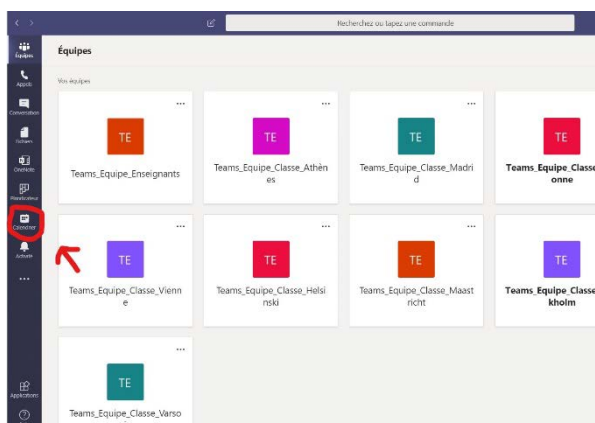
Recherchez ou tapez une commande

Équipes
Appels
Conversation
Fichiers
OneNote
Planificateur
Calendrier
Activité
...
Applications
?

Équipes

Vos équipes

...
TE
Teams_Equipe_Enseignants

...
TE
Teams_Equipe_Classe_Athènes

...
TE
Teams_Equipe_Classe_Madrid

TE
Teams_Equipe_Classe_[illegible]onne

...
TE
Teams_Equipe_Classe_Vienne

...
TE
Teams_Equipe_Classe_Helsinski

...
TE
Teams_Equipe_Classe_Maastricht

TE
Teams_Equipe_Classe_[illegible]kholm

...
TE
Teams_Equipe_Classe_Varso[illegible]